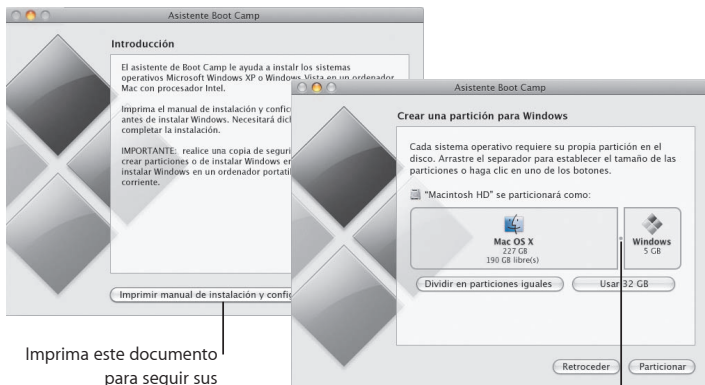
Asistente Boot Camp

Introducción

El asistente de Boot Camp le ayuda a instalr los sistemas operativos Microsoft Windows XP o Windows Vista en un ordenador Mac con procesador Intel.

Imprima el manual de instalación y confic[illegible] antes de instalar Windows. Necesitará dic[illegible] completar la instalación.

IMPORTANTE: realice una copia de seguri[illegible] crear particiones o de instalar Windows e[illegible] instalar Windows en un ordenador portáti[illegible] corriente.

Imprimir manual de instalación y confi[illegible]

Imprima este documento para seguir sus

Asistente Boot Camp

Crear una partición para Windows

Cada sistema operativo requiere su propia partición en el disco. Arrastre el separador para establecer el tamaño de las particiones o haga clic en uno de los botones.

"Macintosh HD" se particionará como:

Mac OS X
227 GB
190 GB libre(s)

Windows
5 GB

Dividir en particiones iguales

Usar 32 GB

Retroceder

Particionar